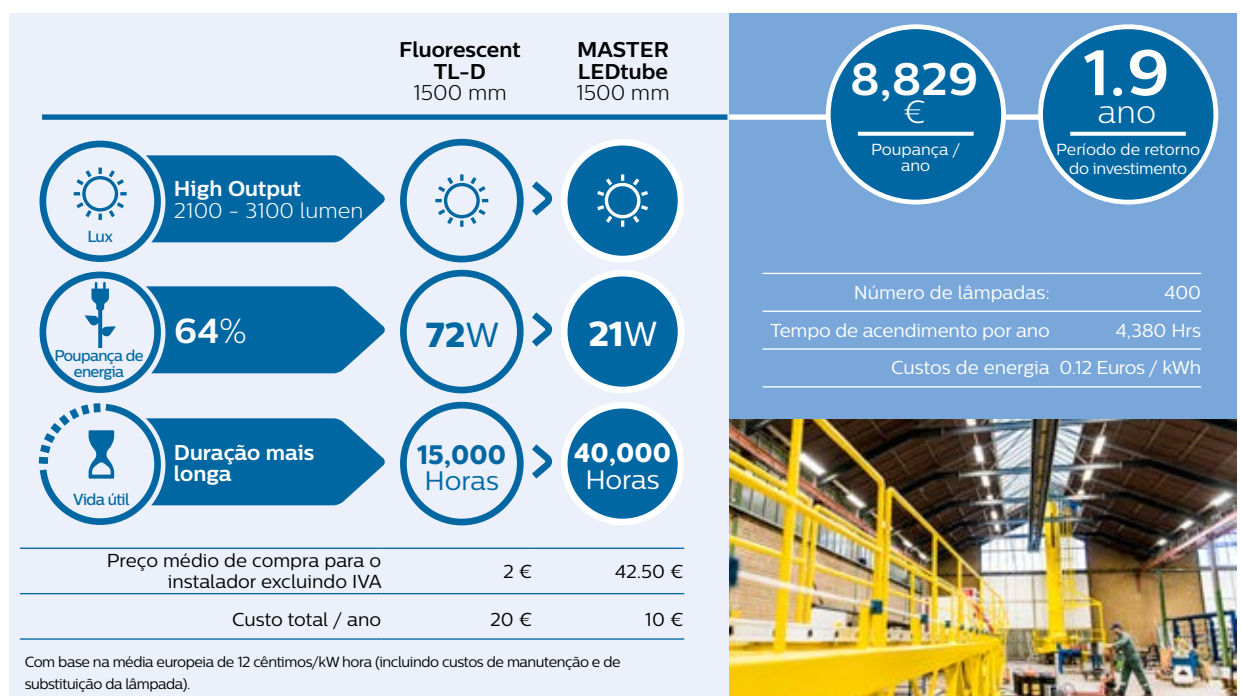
Fluorescent TL-D
1500 mm

MASTER LEDtube
1500 mm

8,829
€
Poupança / ano

1.9
ano
Período de retorno do investimento

Lux
High Output
2100 - 3100 lumen

Poupança de energia
64%

72W
21W

Vida útil
Duração mais longa

15,000 Horas
40,000 Horas

| | | |
|---|---|---|
| Número de lâmpadas: | | 400 |
| Tempo de acendimento por ano | | 4,380 Hrs |
| Custos de energia | | 0.12 Euros / kWh |

| | | |
|---|---|---|
| Preço médio de compra para o instalador excluindo IVA | 2 € | 42.50 € |
| Custo total / ano | 20 € | 10 € |

Com base na média europeia de 12 cêntimos/kW hora (incluindo custos de manutenção e de substituição da lâmpada).